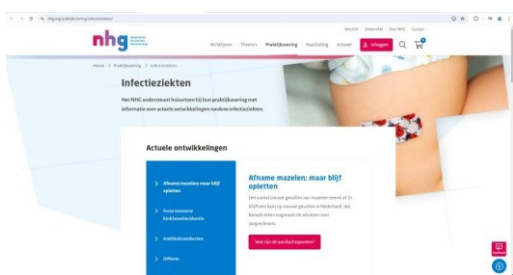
nhg

Richtlijnen Thema's Praktijkvoering Nascholing Actueel Inloggen

Home > Praktijkvoering > Infectieziekten

Infectieziekten

Het NHG ondersteunt huisartsen bij hun praktijkvoering met informatie over actuele ontwikkelingen rondom infectieziekten.

Actuele ontwikkelingen

Afname mazelen: maar blijf opletten

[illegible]

Antibioticaresistentie

Difterie

Afname mazelen: maar blijf opletten

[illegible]

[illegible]